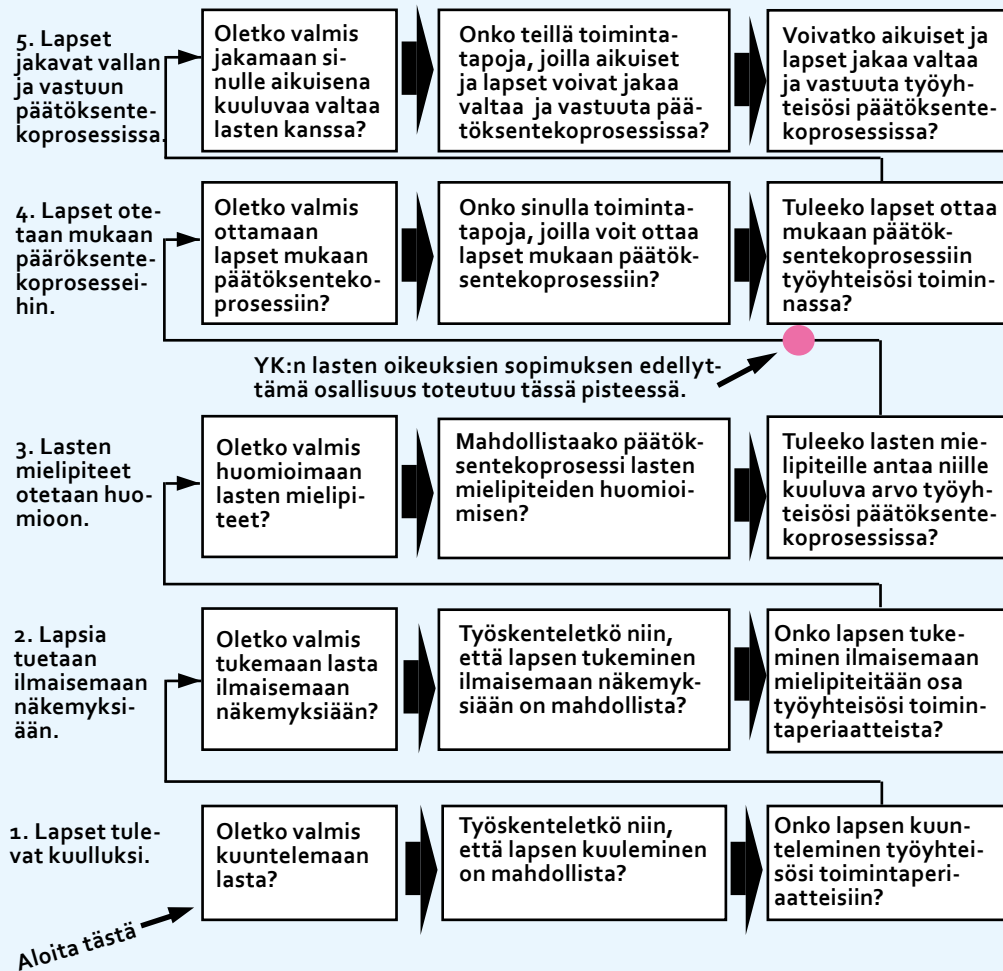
5. Lapset jakavat vallan ja vastuun päätöksentekoprosessissa.

Oletko valmis jakamaan sinulle aikuisena kuuluvaa valtaa lasten kanssa?

Onko teillä toimintatapoja, joilla aikuiset ja lapset voivat jakaa valtaa ja vastuuta päätöksentekoprosessissa?

Voivatko aikuiset ja lapset jakaa valtaa ja vastuuta työyhteisösi päätöksentekoprosessissa?

4. Lapset otetaan mukaan pääröksentekoprosesseihin.

Oletko valmis ottamaan lapset mukaan päätöksentekoprosessiin?

Onko sinulla toimintatapoja, joilla voit ottaa lapset mukaan päätöksentekoprosessiin?

Tuleeko lapset ottaa mukaan päätöksentekoprosessiin työyhteisösi toiminnassa?

YK:n lasten oikeuksien sopimuksen edellyttämä osallisuus toteutuu tässä pisteessä.

3. Lasten mielipiteet otetaan huomioon.

Oletko valmis huomioimaan lasten mielipiteet?

Mahdollistaako päätöksentekoprosessi lasten mielipiteiden huomioimisen?

Tuleeko lasten mielipiteille antaa niille kuuluva arvo työyhteisösi päätöksentekoprosessissa?

2. Lapsia tuetaan ilmaisemaan näkemyksiään.

Oletko valmis tukemaan lasta ilmaisemaan näkemyksiään?

Työskenteletkö niin, että lapsen tukeminen ilmaisemaan näkemyksiään on mahdollista?

Onko lapsen tukeminen ilmaisemaan mielipiteitään osa työyhteisösi toimintaperiaatteista?

1. Lapset tulevat kuulluksi.

Oletko valmis kuuntelemaan lasta?

Työskenteletkö niin, että lapsen kuuleminen on mahdollista?

Onko lapsen kuunteleminen työyhteisösi toimintaperiaatteisiin?

Aloita tästä